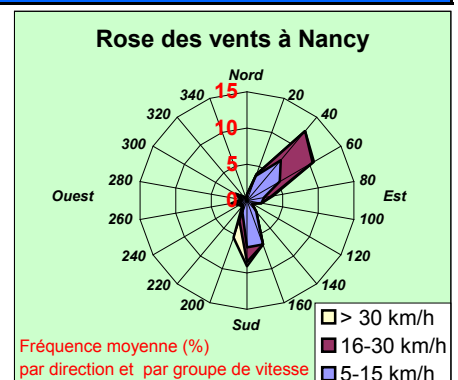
Rose des vents à Nancy

Nord
340
15
20
320
10
40
300
5
60
280
80
Ouest
0
Est
260
100
240
120
220
140
200
160
Sud

Fréquence moyenne (%)
par direction et par groupe de vitesse

> 30 km/h
16-30 km/h
5-15 km/h